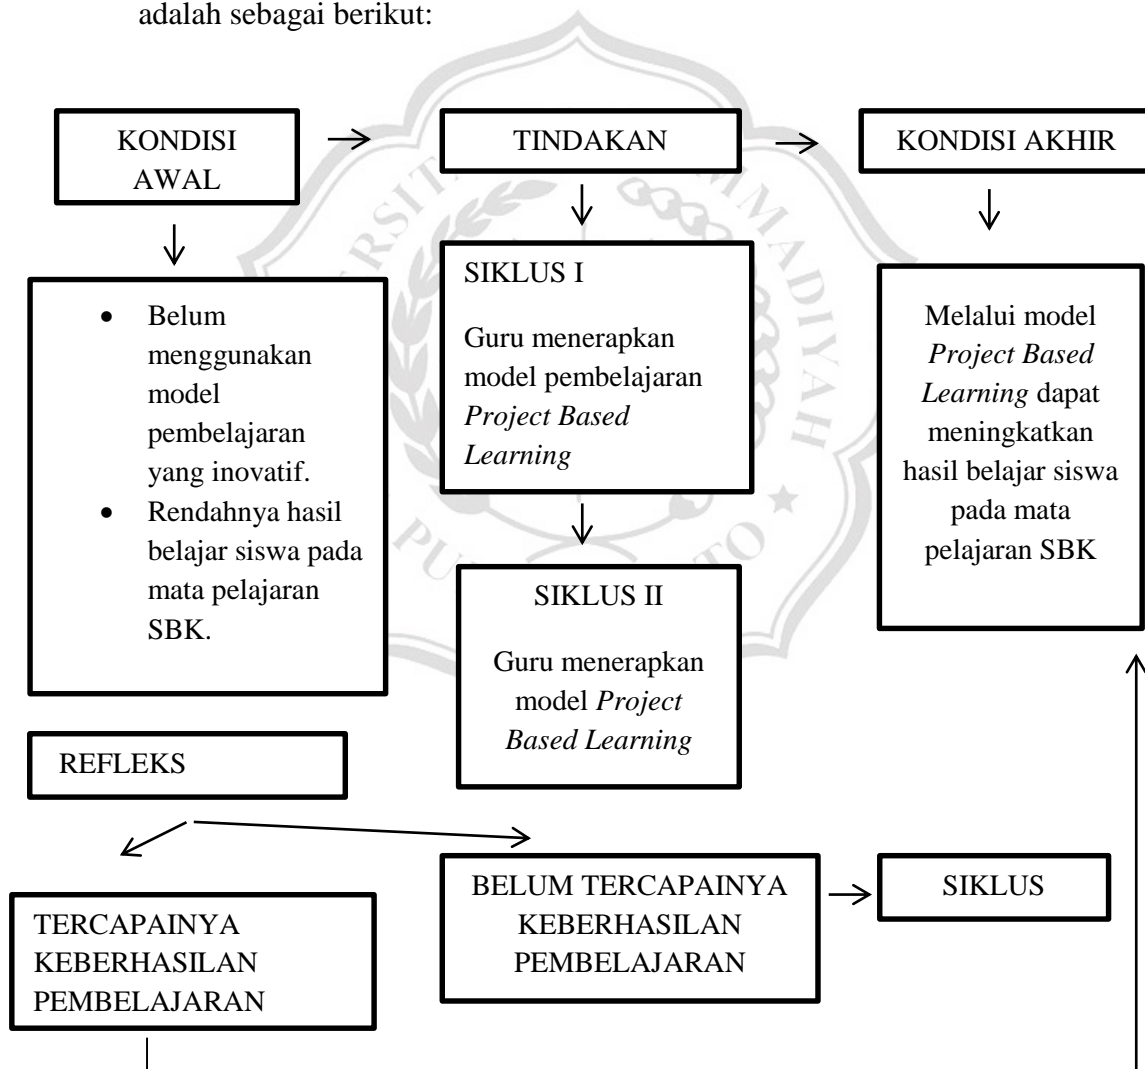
adalah sebagai berikut:

KONDISI AWAL

TINDAKAN

KONDISI AKHIR

- Belum menggunakan model pembelajaran yang inovatif.
- Rendahnya hasil belajar siswa pada mata pelajaran SBK.

SIKLUS I

Guru menerapkan model pembelajaran *Project Based Learning*

SIKLUS II

Guru menerapkan model *Project Based Learning*

Melalui model *Project Based Learning* dapat meningkatkan hasil belajar siswa pada mata pelajaran SBK

REFLEKS

TERCAPAINYA KEBERHASILAN PEMBELAJARAN

BELUM TERCAPAINYA KEBERHASILAN PEMBELAJARAN

SIKLUS